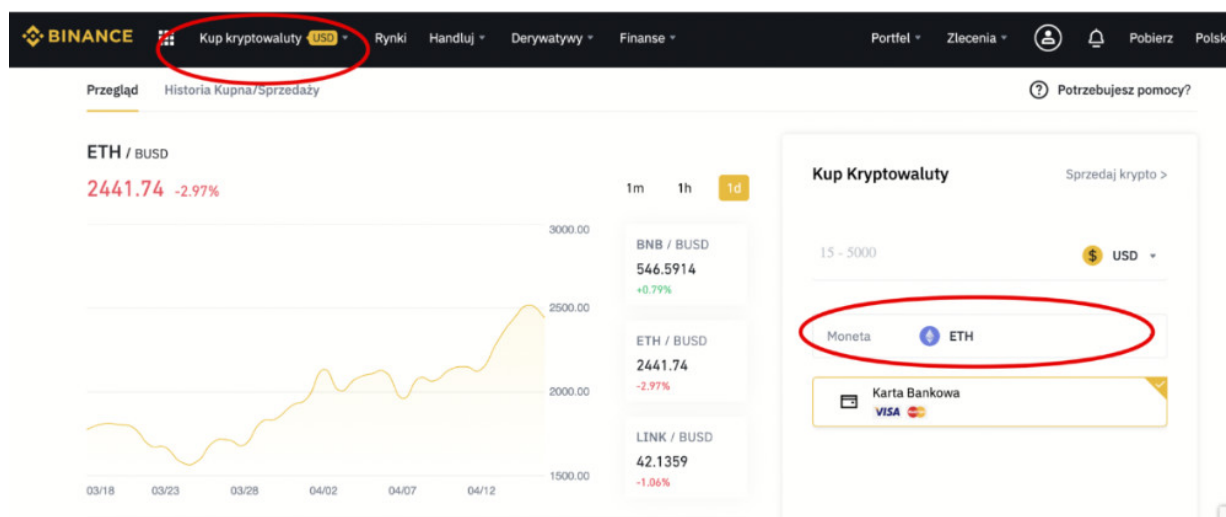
BINANCE Kup kryptowaluty USD Rynki Handluj Derywatywy Finanse Portfel Zlecenia Pobierz Polsk

Przegląd Historia Kupna/Sprzedaży

Potrzebujesz pomocy?

ETH / BUSD
2441.74 -2.97%

1m 1h 1d

3000.00
2500.00
2000.00
1500.00

03/18 03/23 03/28 04/02 04/07 04/12

BNB / BUSD
546.5914
+0.79%

ETH / BUSD
2441.74
-2.97%

LINK / BUSD
42.1359
-1.06%

Kup Kryptowaluty
Sprzedaj krypto >

15 - 5000
USD

Moneta ETH

Karta Bankowa
VISA